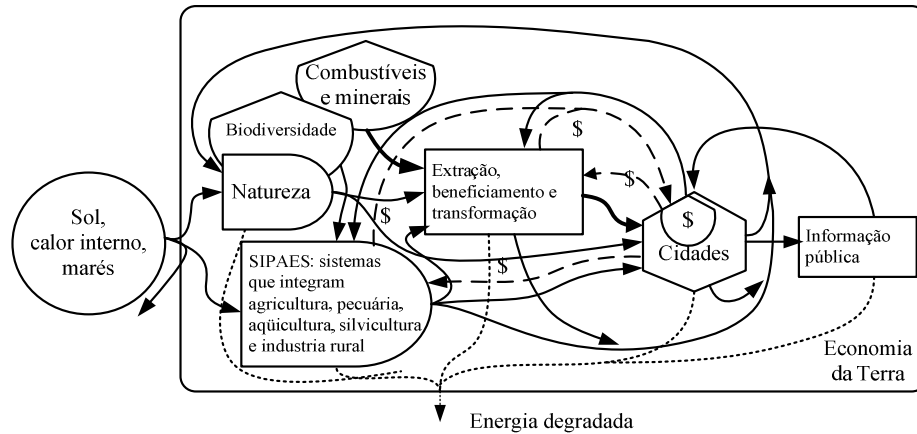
Combustíveis e minerais

Biodiversidade

Natureza

Sol, calor interno, marés

Extração, beneficiamento e transformação

$

$

$

$

$

Cidades

Informação pública

SIPAES: sistemas que integram agricultura, pecuária, aqücultura, silvicultura e industria rural

Economia da Terra

Energia degradada